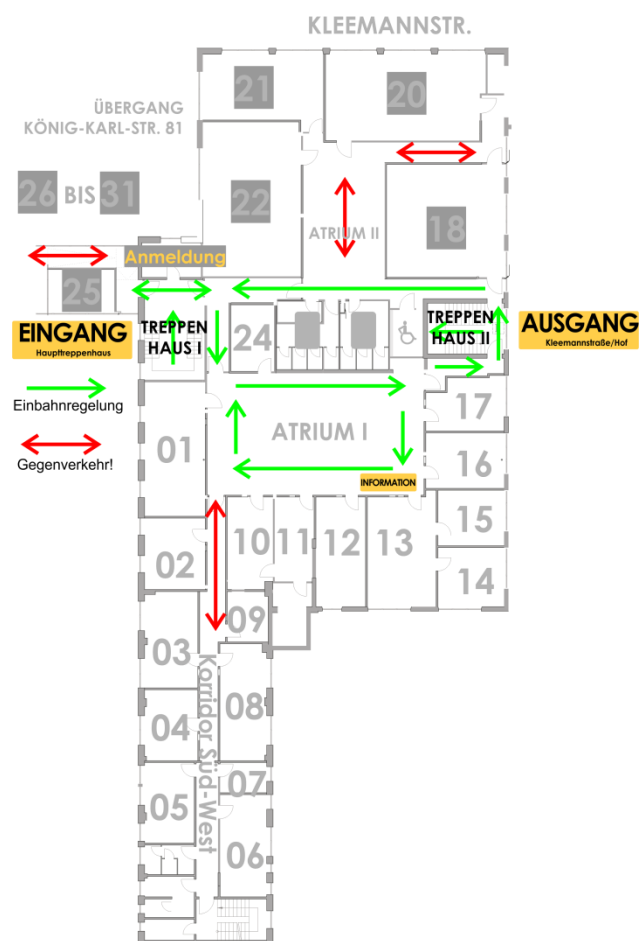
KLEEMANNSTR.

ÜBERGANG KÖNIG-KARL-STR. 81

21

20

26 BIS 31

22

ATRIUM II

18

Anmeldung

25

EINGANG
Haupttreppenhaus

TREPPEN HAUS I

24

TREPPEN HAUS II

AUSGANG
Kleemannstraße/Hof

Einbahnregelung

Gegenverkehr!

ATRIUM I

17

01

16

INFORMATION

15

10

11

12

13

02

14

09

03

Korridor Süd-West

08

04

07

05

06